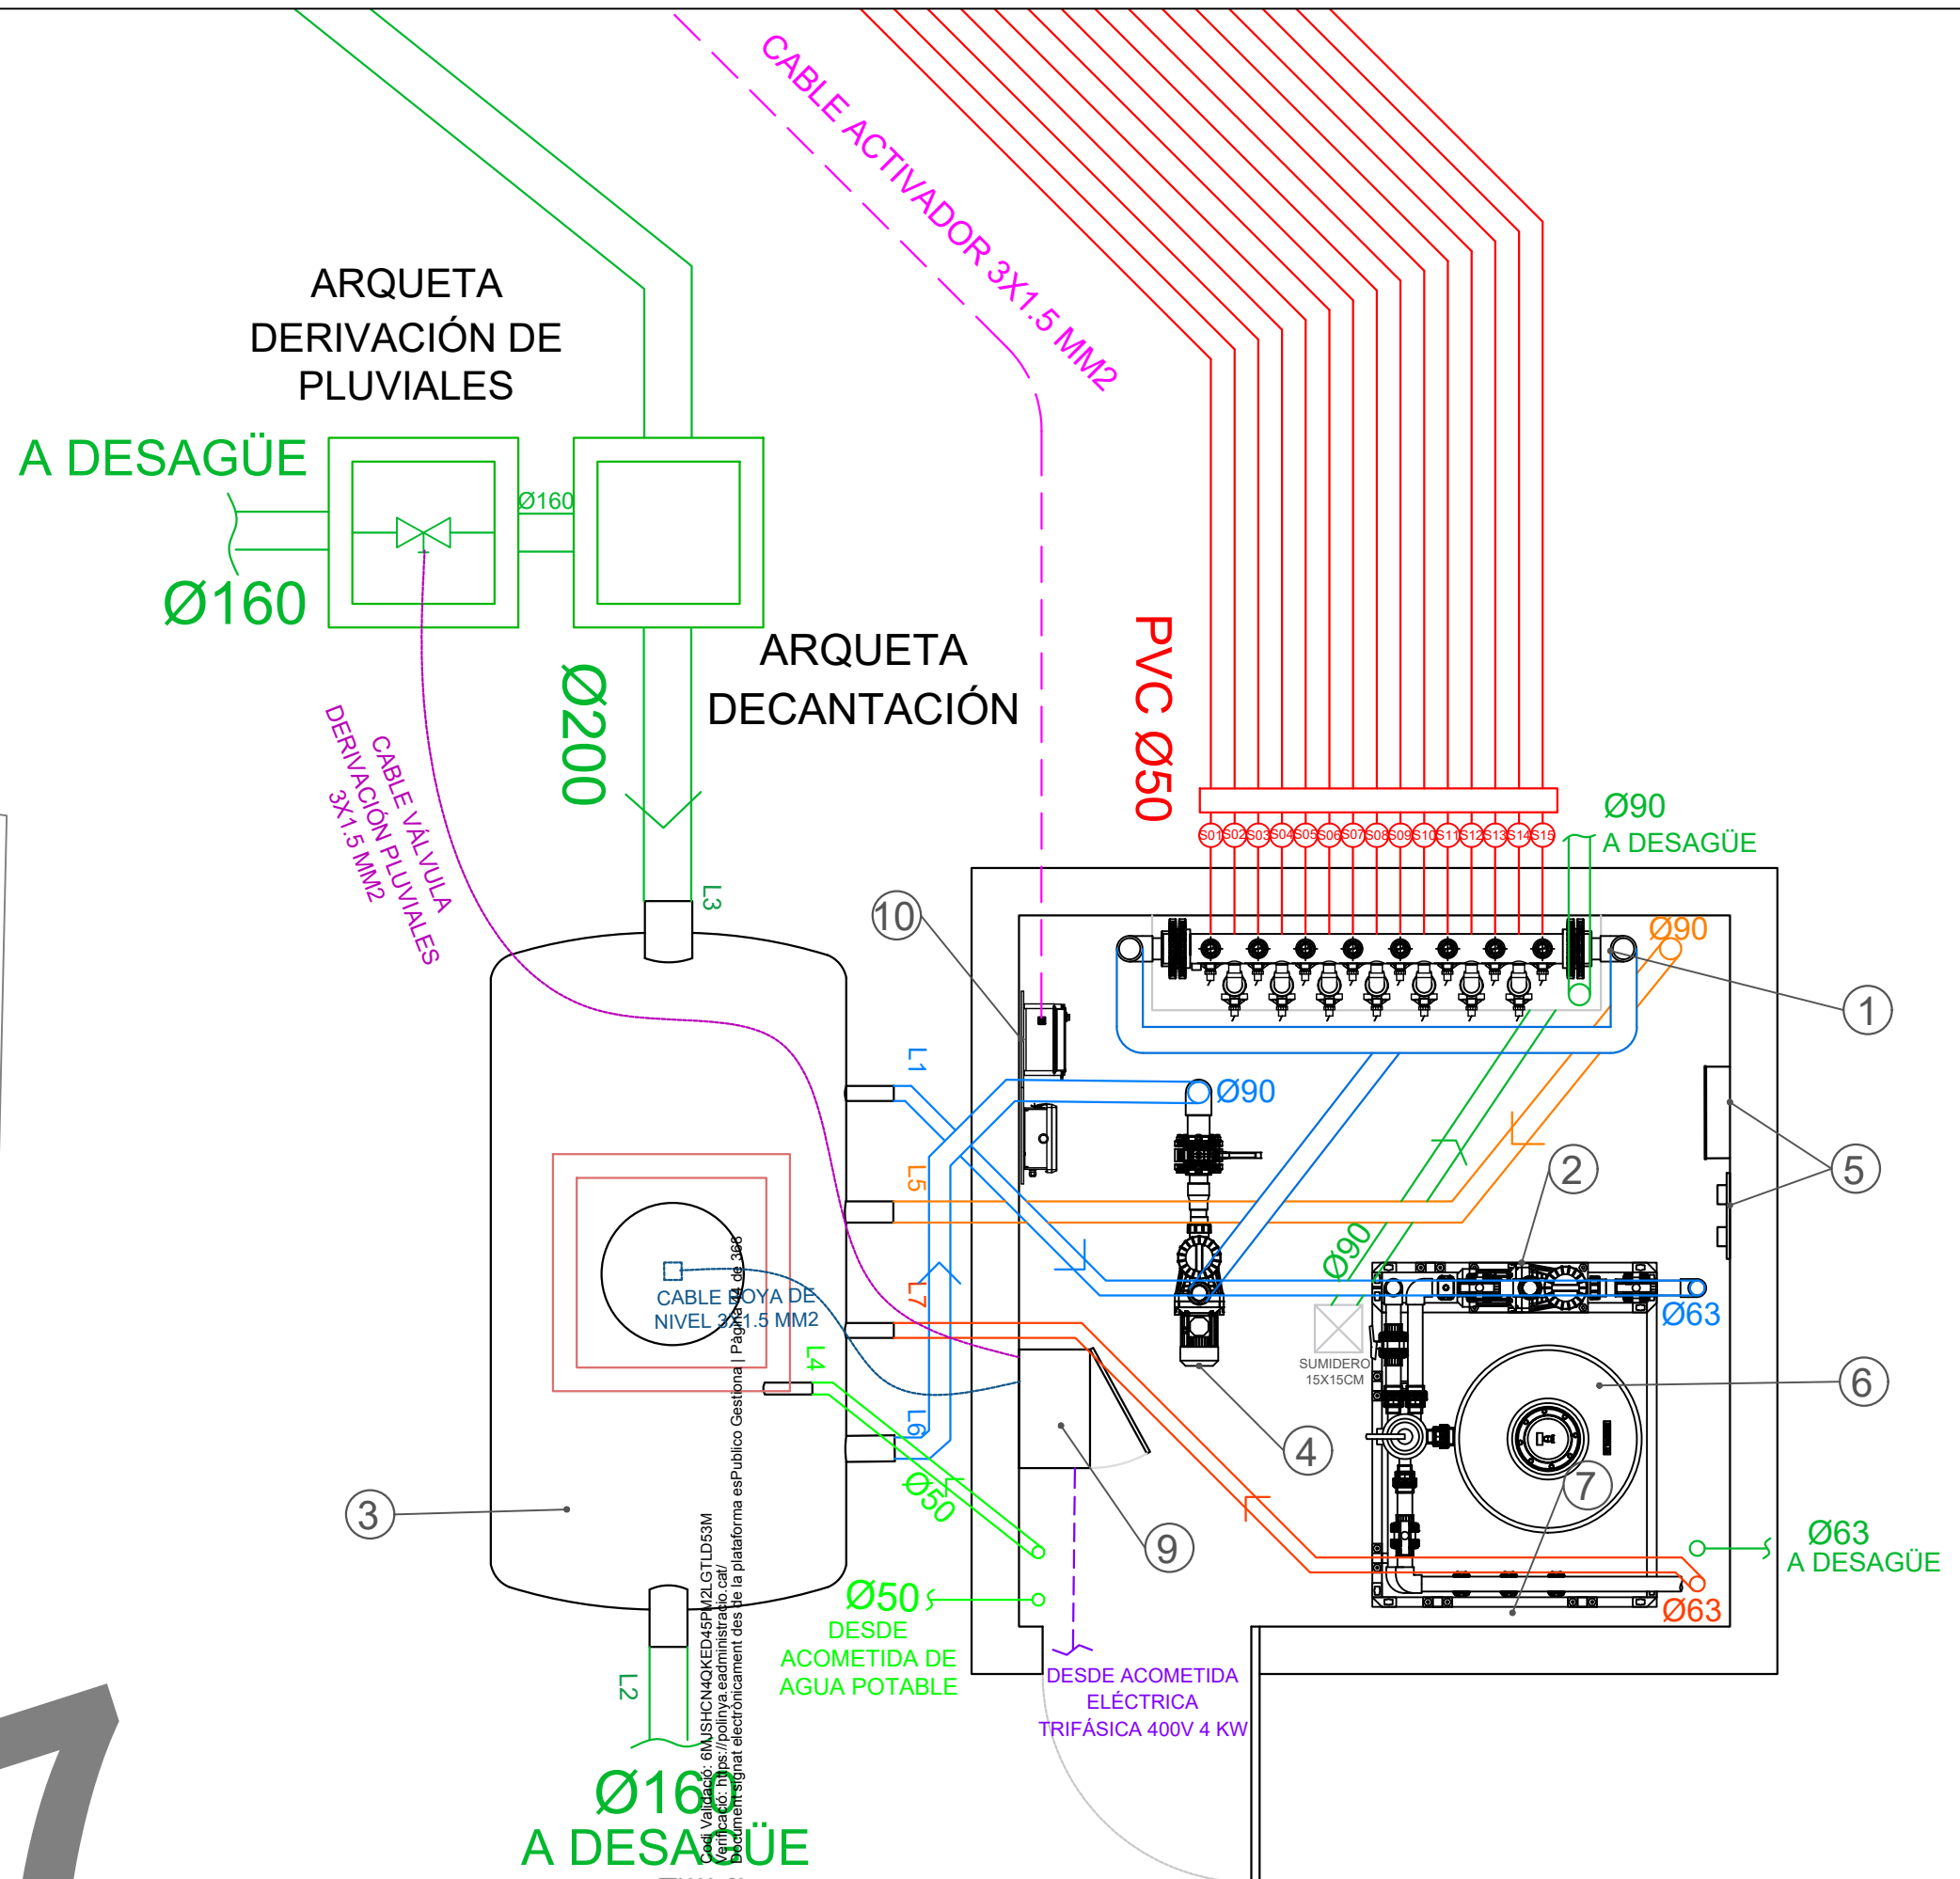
CABLE ACTIVADOR 3X1.5 MM2

ARQUETA DERIVACIÓN DE PLUVIALES

A DESAGÜE

Ø160

Ø160

Ø200

ARQUETA DECANTACIÓN

PVC Ø50

CABLE VÁLVULA DERIVACIÓN PLUVIALES 3X1.5 MM2

S01 S02 S03 S04 S05 S06 S07 S08 S09 S10 S11 S12 S13 S14 S15

Ø90
A DESAGÜE

L3

10

Ø90

1

L1

Ø90

L5

5

2

Ø90

L7

CABLE BOYA DE NIVEL 3X1.5 MM2

Ø63

SUMIDERO 15X15CM

6

L4

L6

4

3

Ø50

7

9

Ø63
A DESAGÜE

Ø50
DESDE ACOMETIDA DE AGUA POTABLE

Ø63

DESDE ACOMETIDA ELÉCTRICA TRIFÁSICA 400V 4 KW

L2

Codi Validació: 6MJSHCN4QKED45PM2LGTLD53M
Verificació: https://polinya.eadministracio.cat/
Document signat electrònicament des de la plataforma esPublico Gestiona | Pàgina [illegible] de 368

Ø160
A DESAGÜE